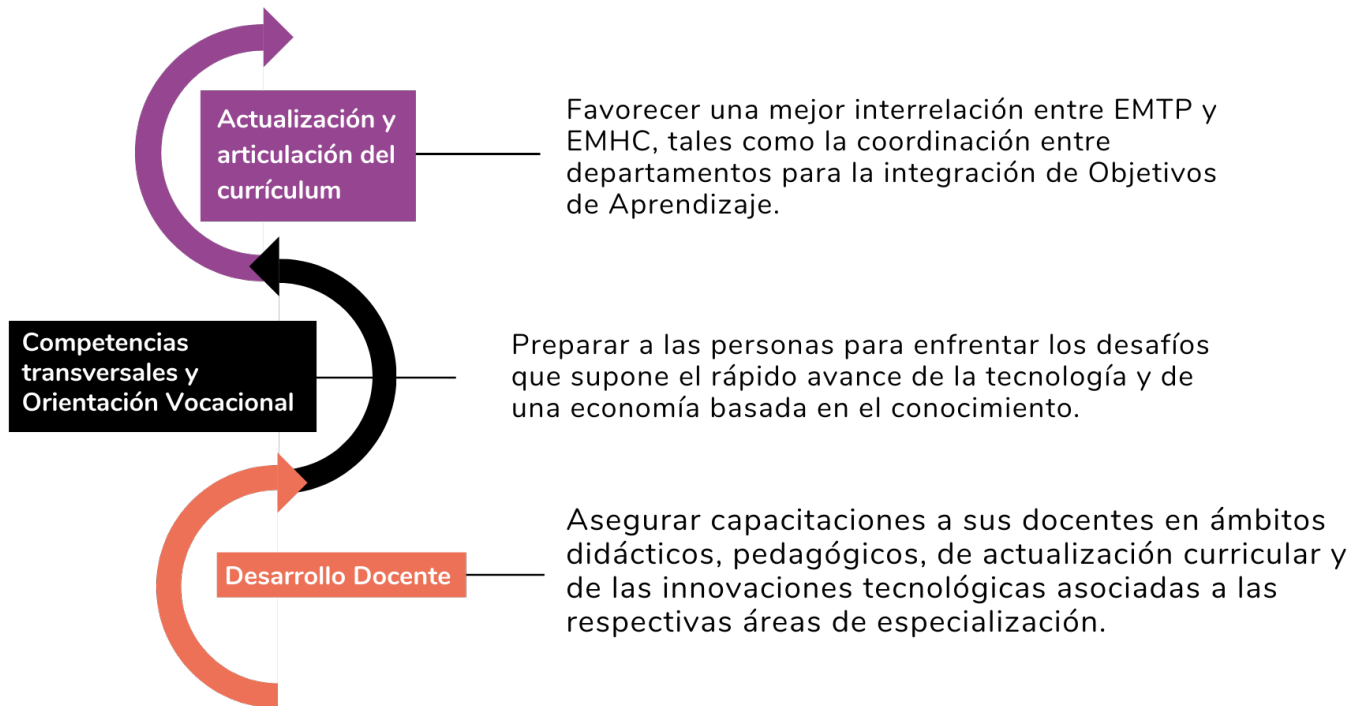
Actualización y articulación del currículum

Favorecer una mejor interrelación entre EMTP y EMHC, tales como la coordinación entre departamentos para la integración de Objetivos de Aprendizaje.

Competencias transversales y Orientación Vocacional

Preparar a las personas para enfrentar los desafíos que supone el rápido avance de la tecnología y de una economía basada en el conocimiento.

Desarrollo Docente

Asegurar capacitaciones a sus docentes en ámbitos didácticos, pedagógicos, de actualización curricular y de las innovaciones tecnológicas asociadas a las respectivas áreas de especialización.